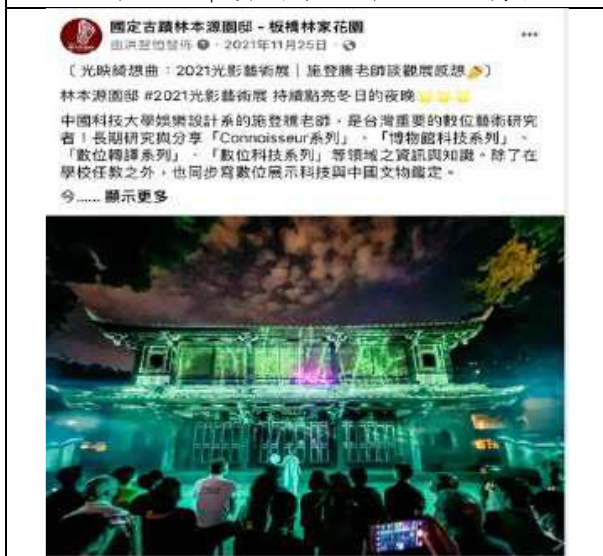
國定古蹟林本源園邸 - 板橋林家花園
由洪哲恆發佈 · 2021年11月25日 ·

〔光映綺想曲：2021光影藝術展｜施登騰老師談觀展感想〕

林本源園邸 #2021光影藝術展 持續點亮冬日的夜晚

中國科技大學娛樂設計系的施登騰老師，是台灣重要的數位藝術研究者！長期研究與分享「Connoisseur系列」、「博物館科技系列」、「數位轉譯系列」、「數位科技系列」等領域之資訊與知識。除了在學校任教之外，也同步育數位展示科技與中國文物鑑定。

今...... 顯示更多